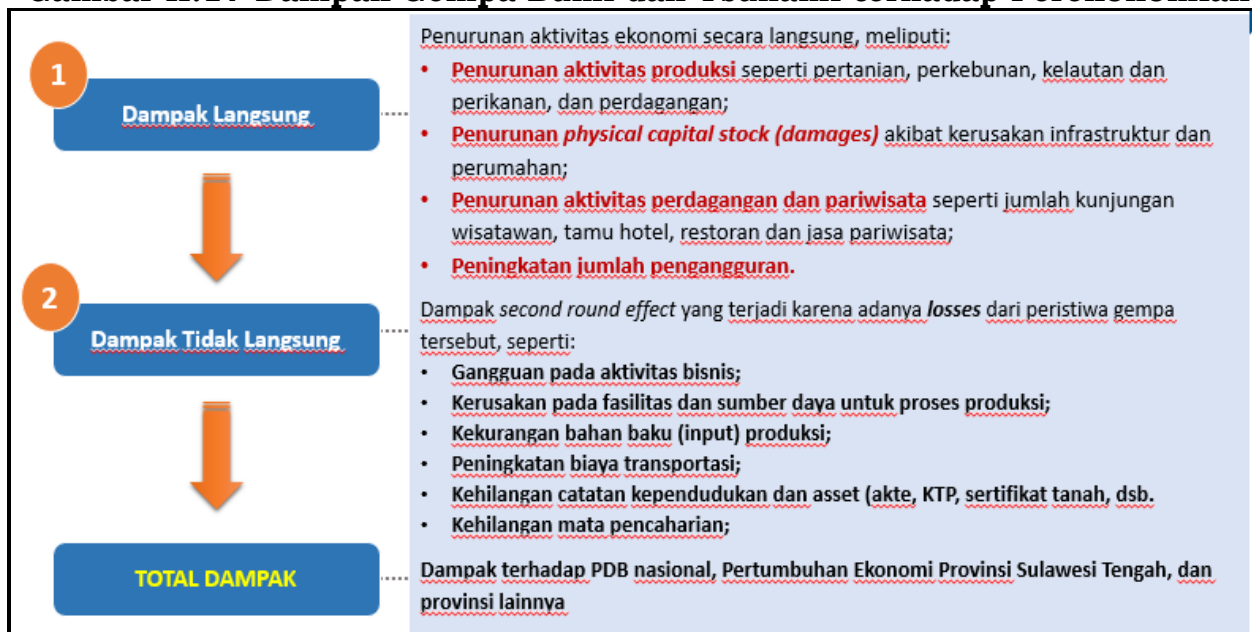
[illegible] Dampak Gempa Bumi dan Tsunami terhadap Perekonomian

1

Dampak Langsung

Penurunan aktivitas ekonomi secara langsung, meliputi:

- Penurunan aktivitas produksi seperti pertanian, perkebunan, kelautan dan perikanan, dan perdagangan;
- Penurunan *physical capital stock (damages)* akibat kerusakan infrastruktur dan perumahan;
- Penurunan aktivitas perdagangan dan pariwisata seperti jumlah kunjungan wisatawan, tamu hotel, restoran dan jasa pariwisata;
- Peningkatan jumlah pengangguran.

2

Dampak Tidak Langsung

Dampak *second round effect* yang terjadi karena adanya ***losses*** dari peristiwa gempa tersebut, seperti:

- Gangguan pada aktivitas bisnis;
- Kerusakan pada fasilitas dan sumber daya untuk proses produksi;
- Kekurangan bahan baku (input) produksi;
- Peningkatan biaya transportasi;
- Kehilangan catatan kependudukan dan asset (akte, KTP, sertifikat tanah, dsb.
- Kehilangan mata pencaharian;

TOTAL DAMPAK

Dampak terhadap PDB nasional, Pertumbuhan Ekonomi Provinsi Sulawesi Tengah, dan provinsi lainnya